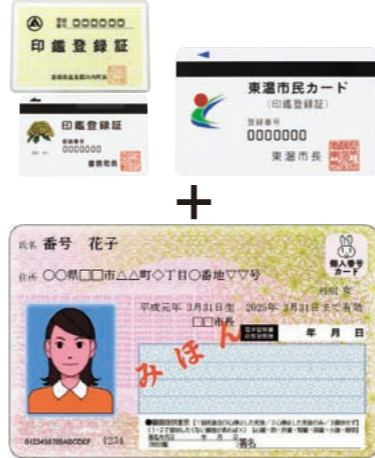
000000
印鑑登録証

印鑑登録証
登録番号
0000000

東温市民カード
(印鑑登録証)
登録番号
0000000
東温市長

+

氏名 番号 花子
住所 ○○県□□市△△町◇丁目○番地▽▽号
個人番号カード
性別 女
平成元年 3月31日生 2025年 3月31日まで有効
□□市長
年 月 日
みほん
署名